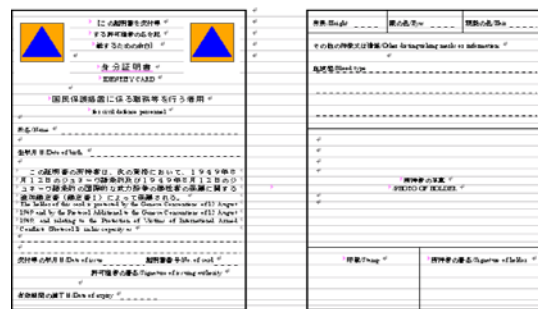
この証明書を交付する許可権者の名を記載するための余白

身分証明書
IDENTITY CARD

国民保護措置に係る職務等を行う者用
for civil defence personnel

氏名/Name

生年月日/Date of birth

この証明書の所持者は、次の資格において、1949年8月12日のジュネーヴ諸条約及び1949年8月12日のジュネーヴ諸条約の国際的な武力紛争の犠牲者の保護に関する追加議定書(議定書I)によって保護される。
The holder of this card is protected by the Geneva Conventions of 12 August 1949 and by the Protocol Additional to the Geneva Conventions of 12 August 1949, and relating to the Protection of Victims of International Armed Conflicts (Protocol I) in his capacity as

交付等の年月日/Date of issue　　証明書番号/No. of card

許可権者の署名/Signature of issuing authority

有効期間の満了日/Date of expiry

身長/Height　　眼の色/Eyes　　頭髪の色/Hair

その他の特徴又は情報/Other distinguishing marks or information

血液型/Blood type

所持者の写真
PHOTO OF HOLDER

印章/Stamp　　所持者の署名/Signature of holder